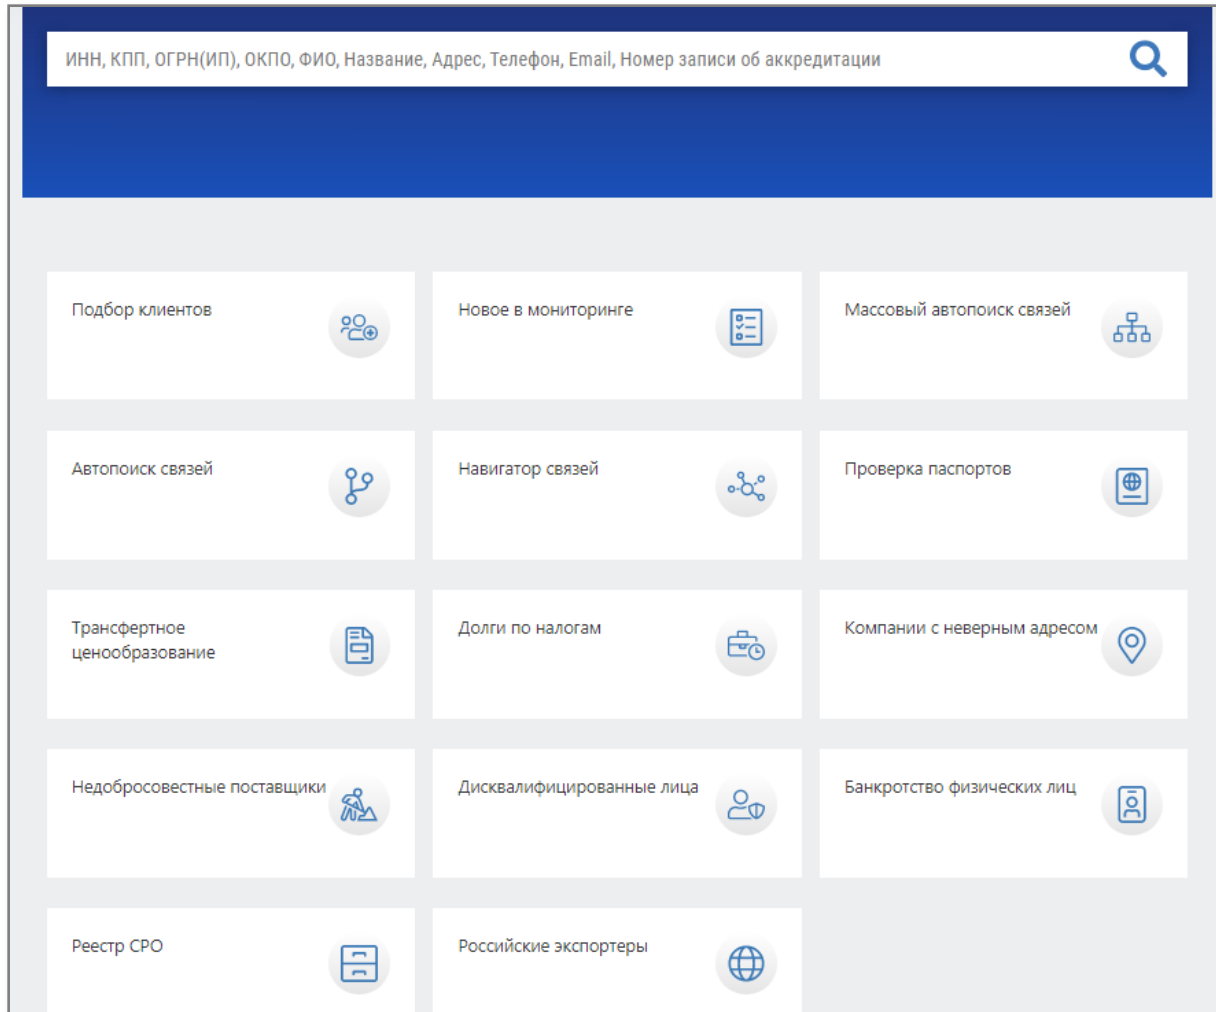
ИНН, КПП, ОГРН(ИП), ОКПО, ФИО, Название, Адрес, Телефон, Email, Номер записи об аккредитации

Подбор клиентов

Новое в мониторинге

Массовый автопоиск связей

Автопоиск связей

Навигатор связей

Проверка паспортов

Трансфертное ценообразование

Долги по налогам

Компании с неверным адресом

Недобросовестные поставщики

Дисквалифицированные лица

Банкротство физических лиц

Реестр СРО

Российские экспортеры